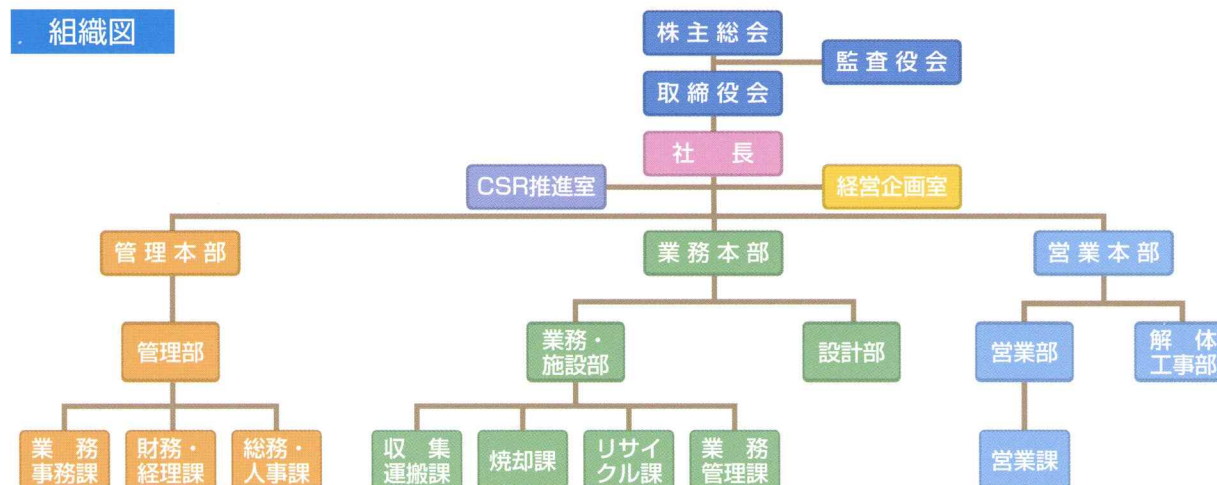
組織図

株主総会

監査役会

取締役会

社　長

CSR推進室

経営企画室

管理本部

業務本部

営業本部

管理部

業務・施設部

設計部

営業部

解　体工事部

業　務事務課

財務・経理課

総務・人事課

収　集運搬課

焼却課

リサイクル課

業　務管理課

営業課